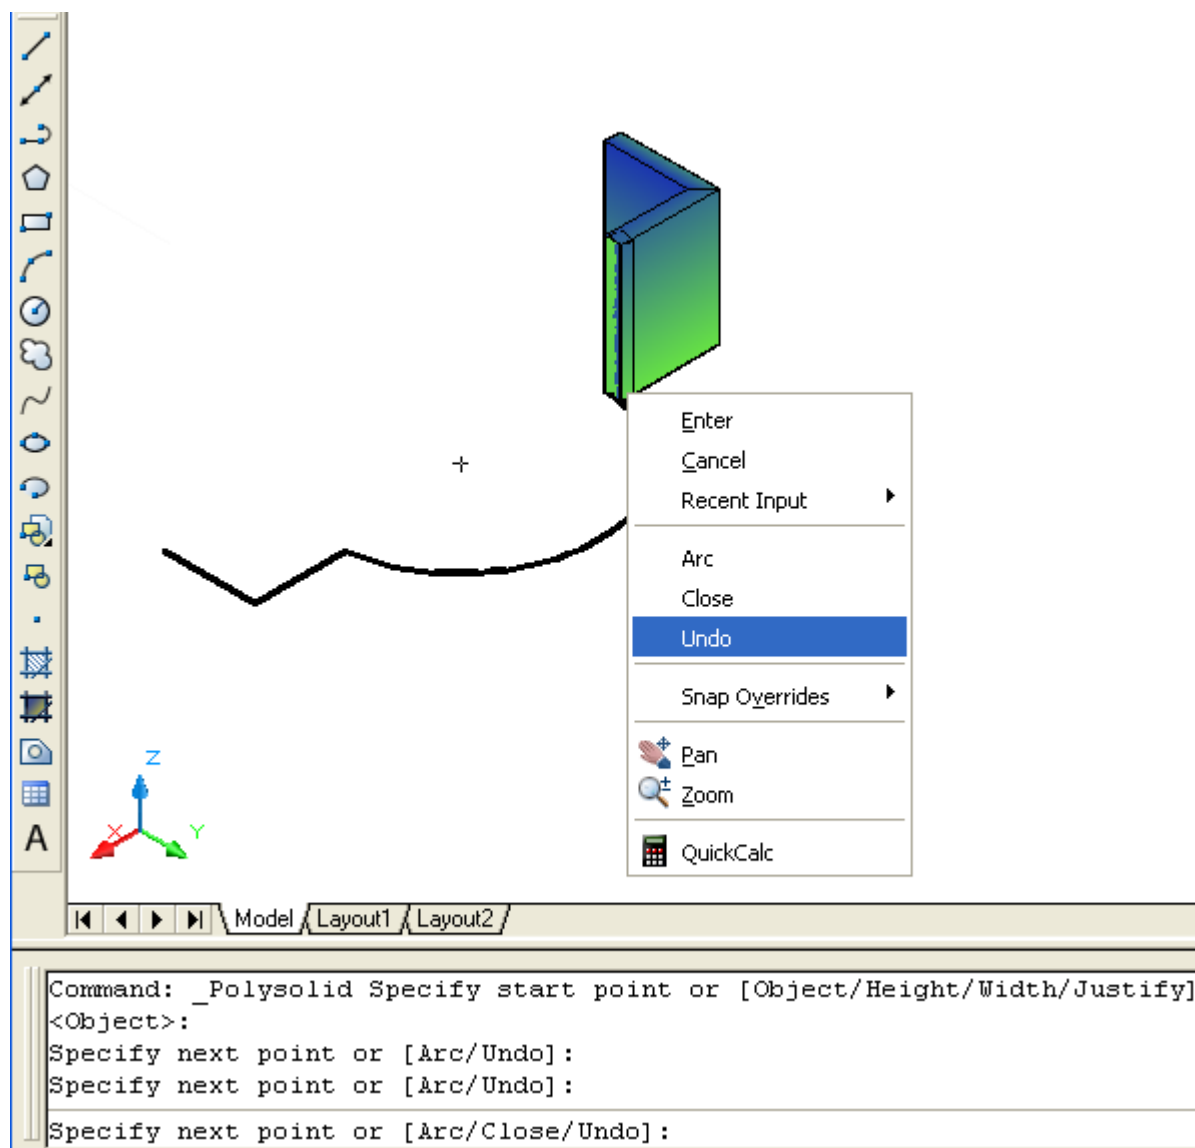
Enter
Cancel
Recent Input

Arc
Close
Undo

Snap Overrides

Pan
Zoom

QuickCalc

Z
X
Y

Model
Layout1
Layout2

Command: _Polysolid Specify start point or [Object/Height/Width/Justify]
<Object>:
Specify next point or [Arc/Undo]:
Specify next point or [Arc/Undo]:

Specify next point or [Arc/Close/Undo]: